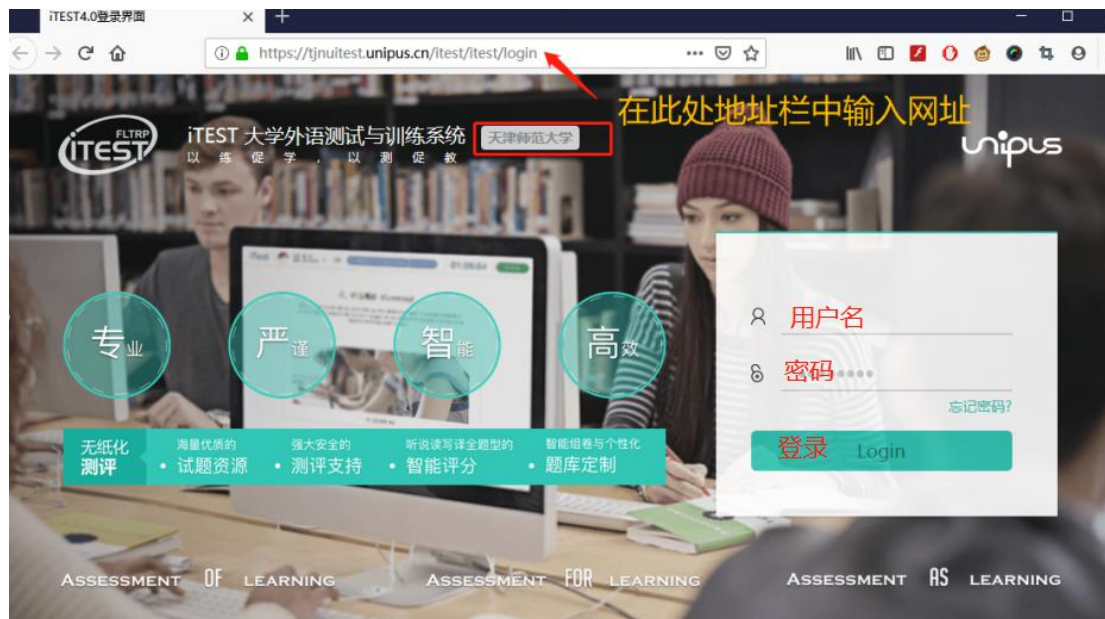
iTEST4.0登录界面

https://tjnuitest.unipus.cn/itest/itest/login

在此处地址栏中输入网址

FLTRP iTEST

iTEST 大学外语测试与训练系统 天津师范大学

以练促学，以测促教

unipus

专业 严谨 智能 高效

用户名

密码

忘记密码?

登录 Login

无纸化测评

海量优质的 • 试题资源

强大安全的 • 测评支持

听说读写译全题型的 • 智能评分

智能组卷与个性化 • 题库定制

ASSESSMENT OF LEARNING ASSESSMENT FOR LEARNING ASSESSMENT AS LEARNING